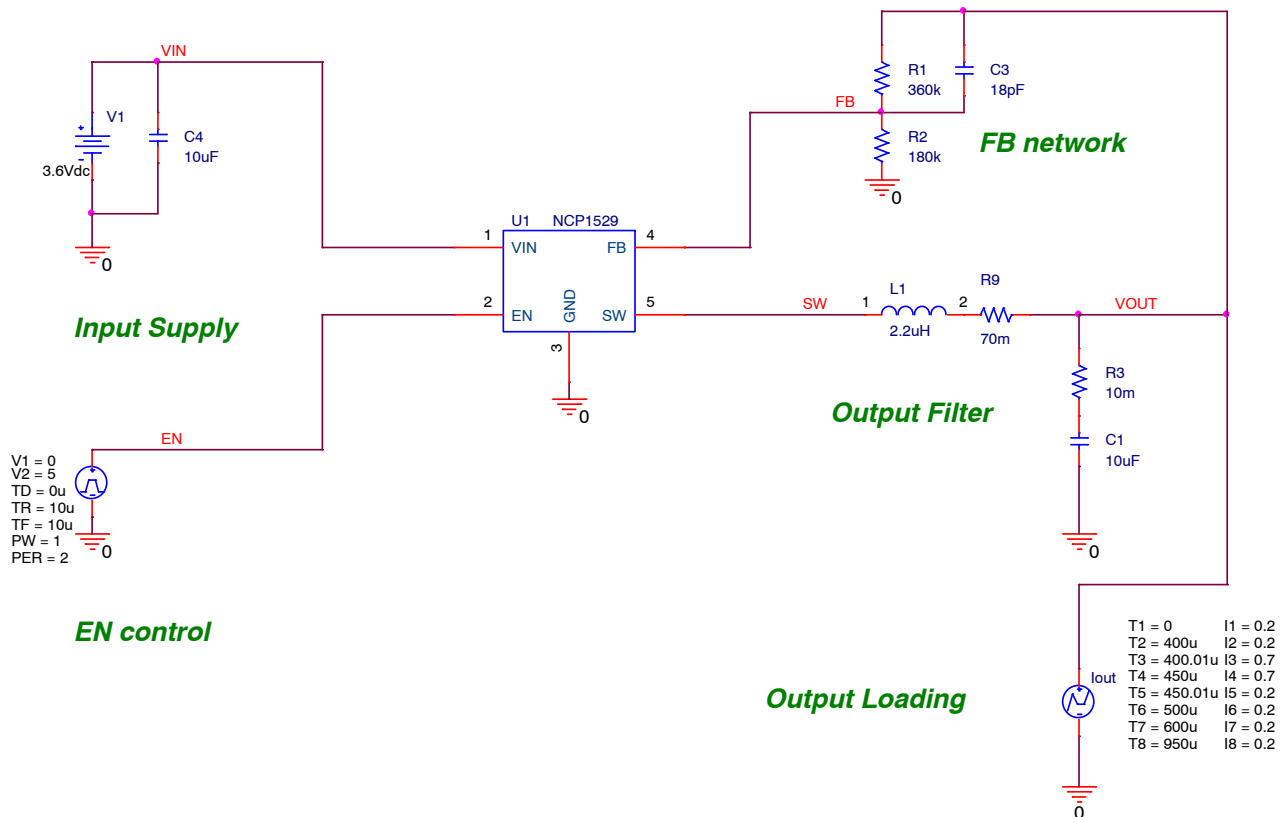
VIN

V1

3.6Vdc

C4
10uF

0

Input Supply

U1 NCP1529

1 VIN FB 4

2 EN GND SW 5

3

0

R1
360k

C3
18pF

FB

R2
180k

0

FB network

SW 1 L1 2 R9
2.2uH 70m

VOUT

R3
10m

C1
10uF

0

Output Filter

EN

V1 = 0
V2 = 5
TD = 0u
TR = 10u
TF = 10u
PW = 1
PER = 2

0

EN control

Iout

Output Loading

T1 = 0 I1 = 0.2
T2 = 400u I2 = 0.2
T3 = 400.01u I3 = 0.7
T4 = 450u I4 = 0.7
T5 = 450.01u I5 = 0.2
T6 = 500u I6 = 0.2
T7 = 600u I7 = 0.2
T8 = 950u I8 = 0.2

0